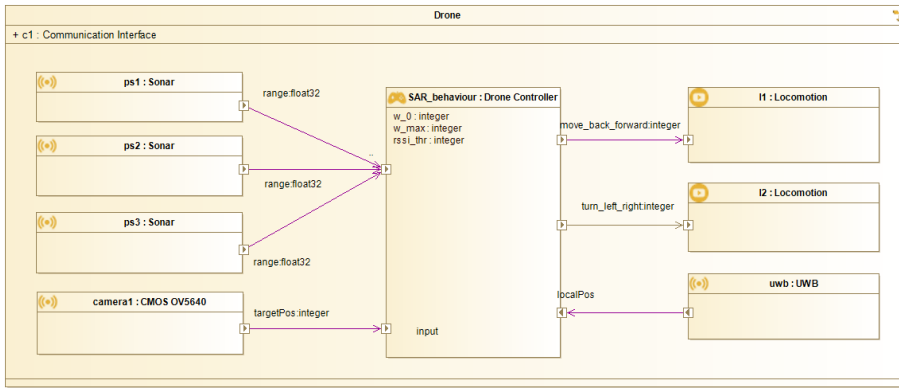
Drone

+ c1 : Communication Interface

ps1 : Sonar

range:float32

ps2 : Sonar

range:float32

ps3 : Sonar

range:float32

camera1 : CMOS OV5640

targetPos:integer

SAR_behaviour : Drone Controller

w_0 : integer
w_max : integer
rssi_thr : integer

input

move_back_forward:integer

turn_left_right:integer

localPos

l1 : Locomotion

l2 : Locomotion

uwb : UWB